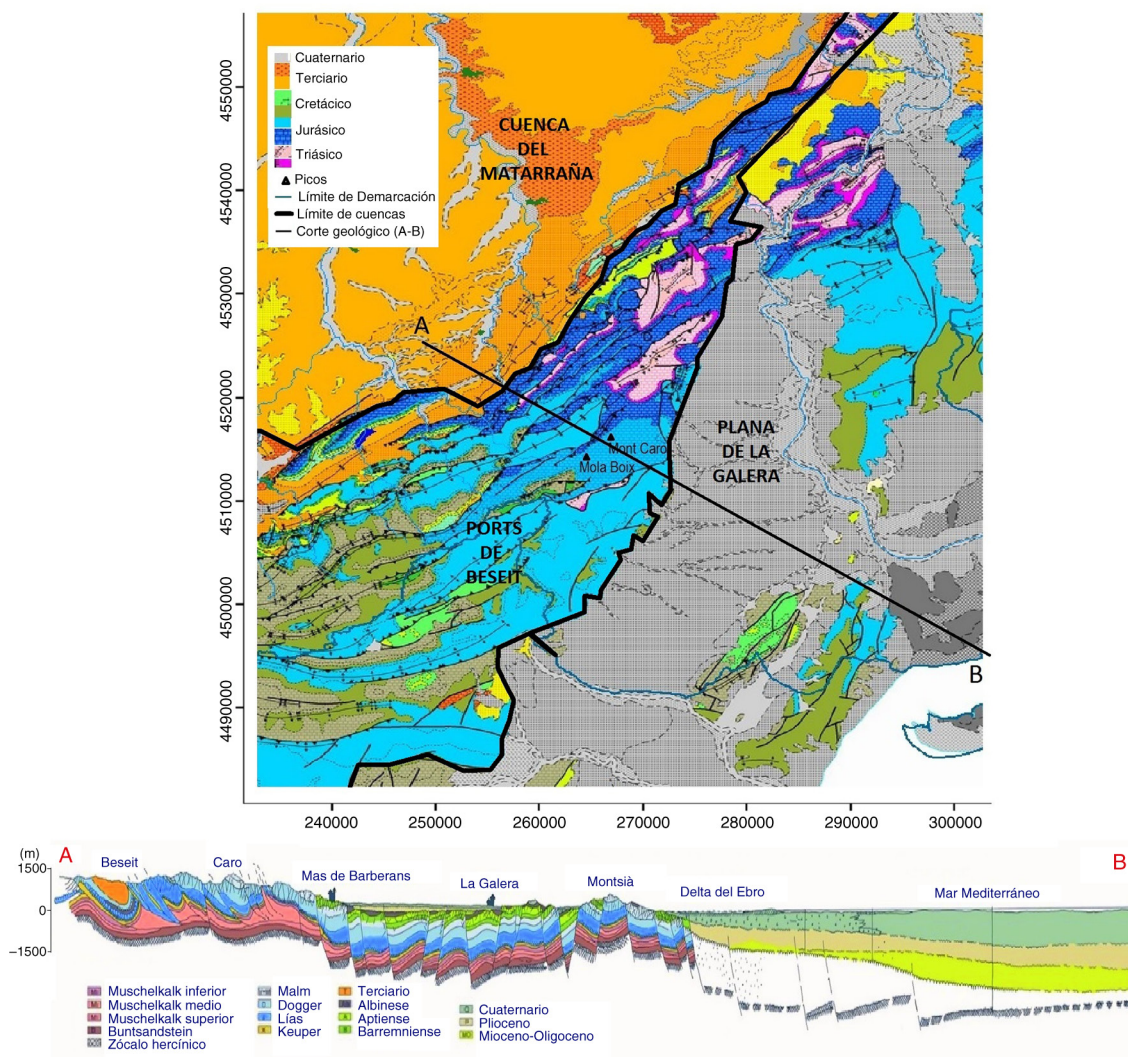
Cuaternario
Terciario
Cretácico
Jurásico
Triásico
▲ Picos
Límite de Demarcación
Límite de cuencas
Corte geológico (A-B)

CUENCA DEL MATARRAÑA

PLANA DE LA GALERA

PORTS DE BESEIT

Mont Caro
Mola Boix

A
B

4550000
4540000
4530000
4520000
4510000
4500000
4490000

240000
250000
260000
270000
280000
290000
300000

(m)
1500
0
−1500

A
B

Beseit
Caro
Mas de Barberans
La Galera
Montsià
Delta del Ebro
Mar Mediterráneo

Muschelkalk inferior
Muschelkalk medio
Muschelkalk superior
Buntsandstein
Zócalo hercínico
Malm
Dogger
Lías
Keuper
Terciario
Albinese
Aptiense
Barremniense
Cuaternario
Plioceno
Mioceno-Oligoceno